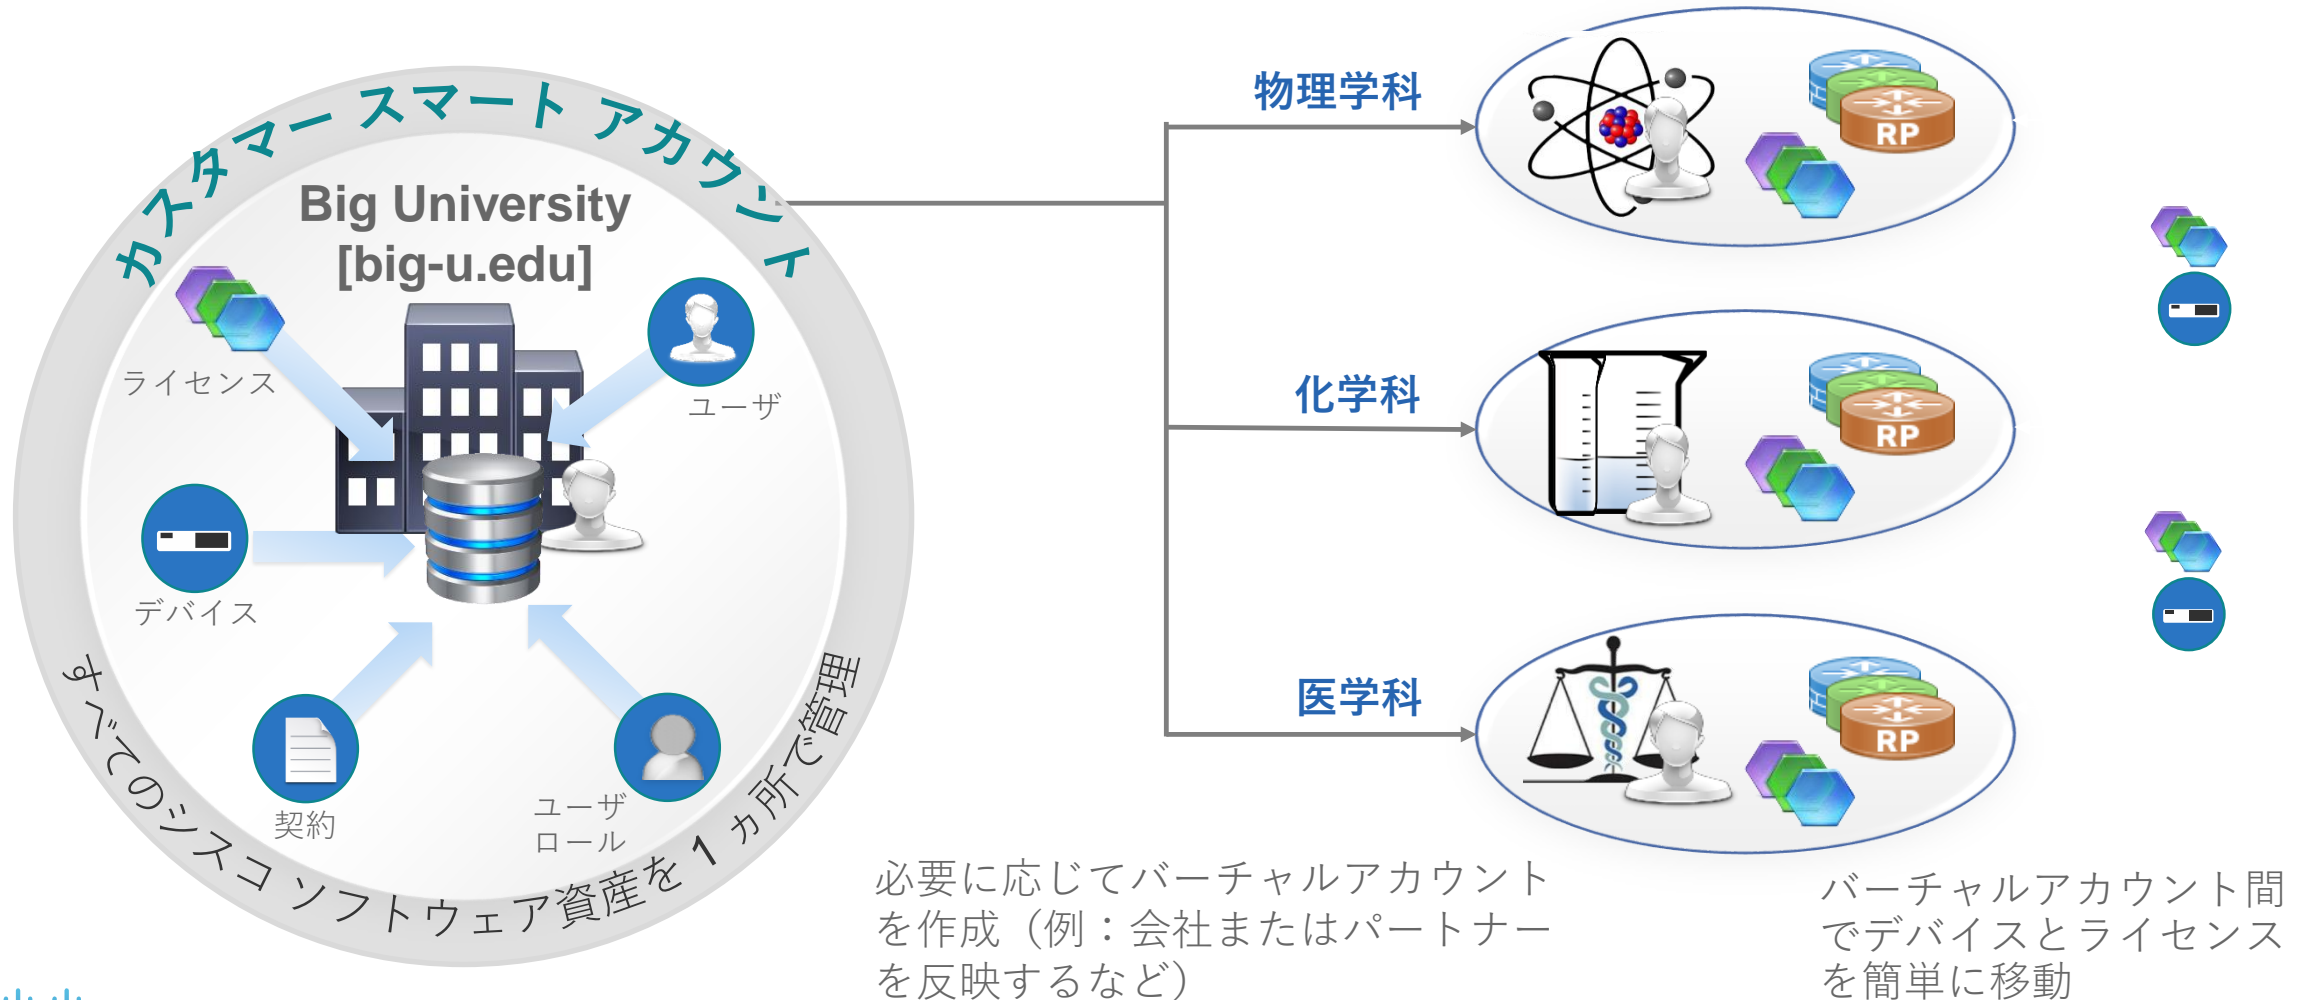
カスタマー スマート アカウント

Big University
[big-u.edu]

ライセンス

ユーザ

デバイス

契約

ユーザ
ロール

すべてのシスコ ソフトウェア資産を 1 カ所で管理

物理学科

RP

化学科

RP

医学科

RP

必要に応じてバーチャルアカウントを作成（例：会社またはパートナーを反映するなど）

バーチャルアカウント間でデバイスとライセンスを簡単に移動